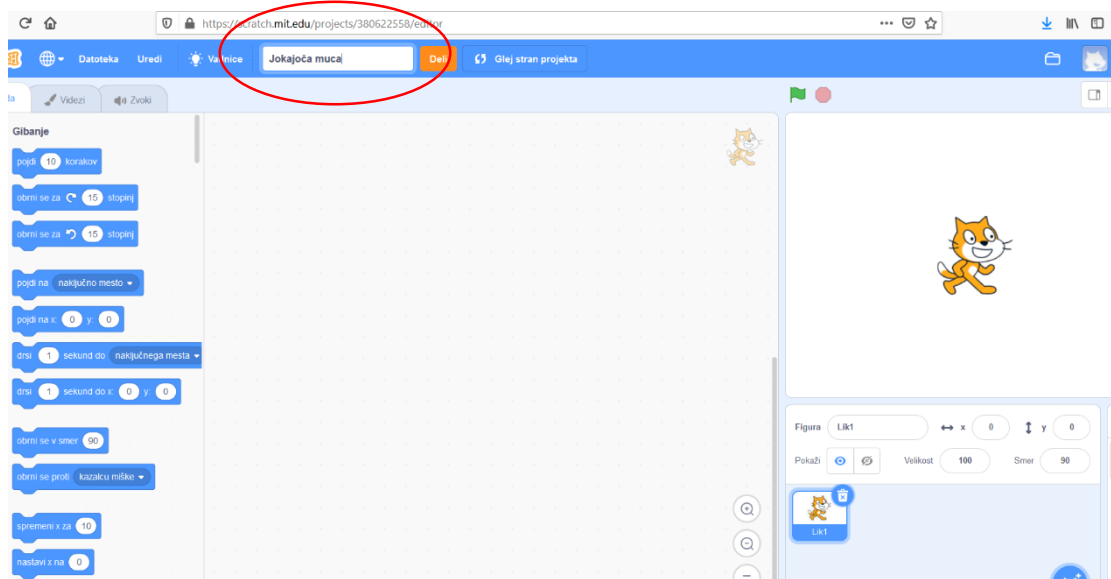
https://scratch.mit.edu/projects/380622558/editor

Datoteka Uredi Vadnice Jokajoča muca Deli Glej stran projekta

da Videzi Zvoki

Gibanje

pojdi 10 korakov

obrni se za 15 stopinj

obrni se za 15 stopinj

pojdi na naključno mesto

pojdi na x: 0 y: 0

drsi 1 sekund do naključnega mesta

drsi 1 sekund do x: 0 y: 0

obrni se v smer 90

obrni se proti kazalcu miške

spremeni x za 10

nastavi x na 0

Figura Lik1 x 0 y 0

Pokaži Velikost 100 Smer 90

Lik1